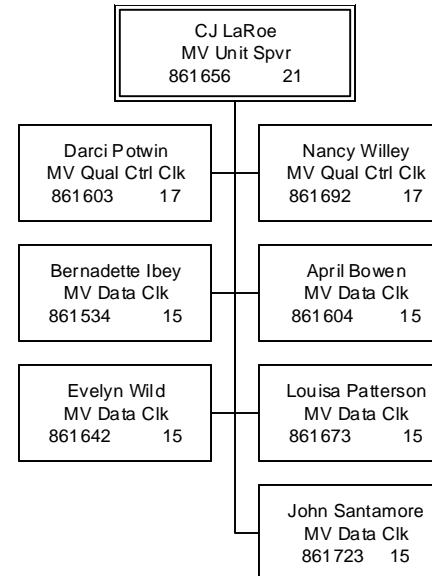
CJ LaRoe
MV Unit Spvr
861656 21

Darci Potwin
MV Qual Ctrl Clk
861603 17

Nancy Willey
MV Qual Ctrl Clk
861692 17

Bernadette Ibey
MV Data Clk
861534 15

April Bowen
MV Data Clk
861604 15

Evelyn Wild
MV Data Clk
861642 15

Louisa Patterson
MV Data Clk
861673 15

John Santamore
MV Data Clk
861723 15